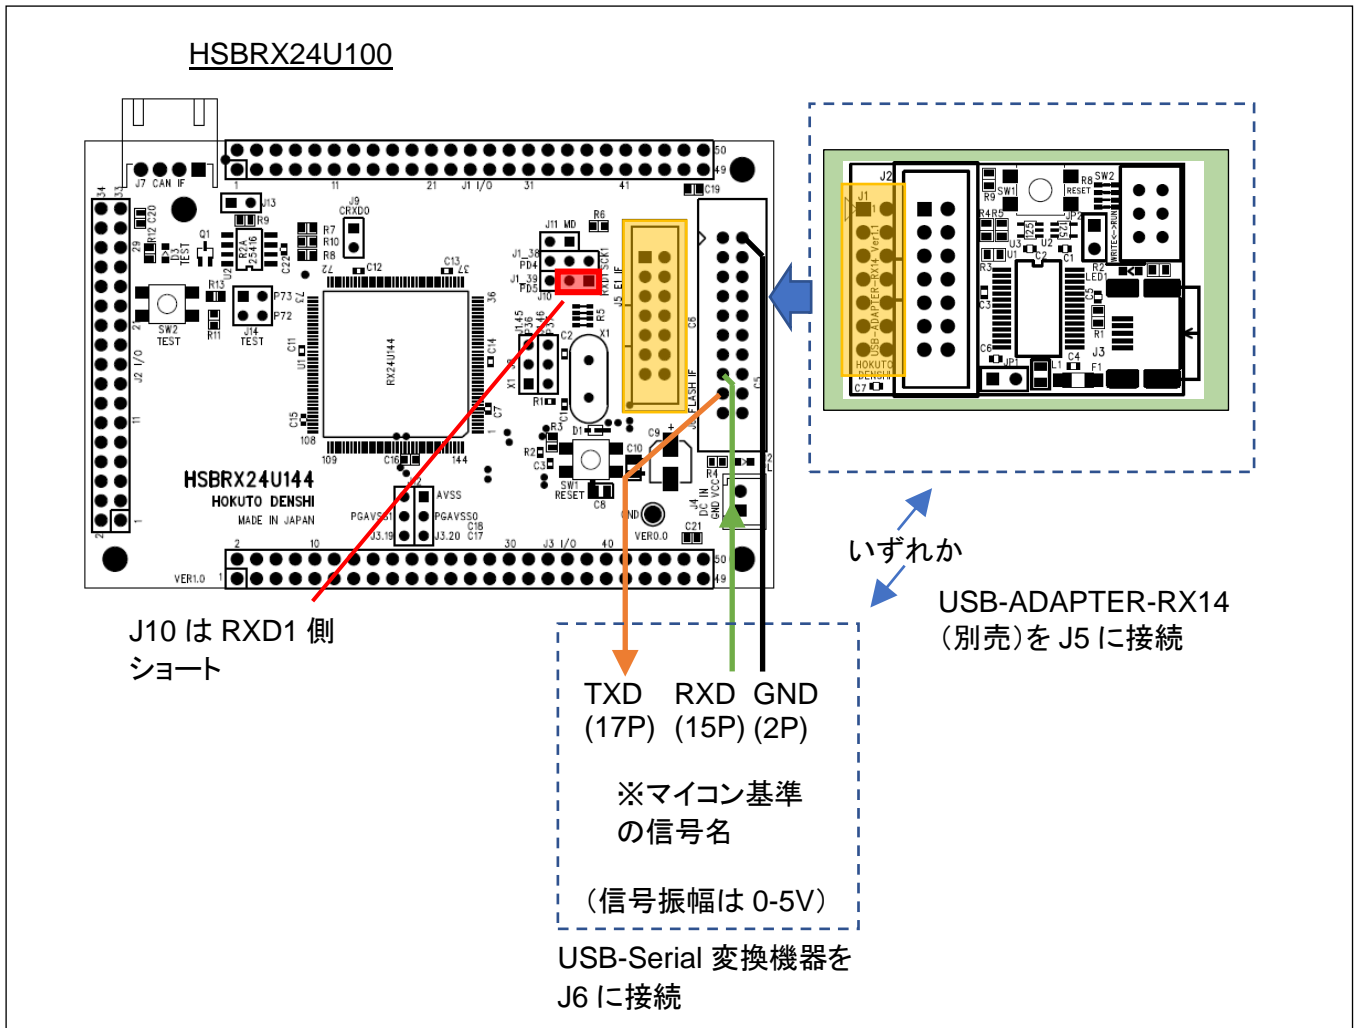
HSBRX24U100

J7 CAN IF
50
49
1
11
21
J1 I/O
31
41
C19
34
33
J13
R9
J9
CRXD0
R7
R10
R8
72
C12
C13
37
J11 MD
R6
J1_38
PD4
J1_39
PD5
J10
RXD1 SCK1
J5 E1 IF
C6
Q1
R2A
25416
U2
C22
R12 C20
D3 TEST
29
R13
P73
P72
J14
TEST
SW2
TEST
R11
J2 I/O
C11
U1
RX24U144
36
C14
J1_45
P36
P46
R5
C2
X1
R1
C1
C7
C15
108
109
C16
144
J6 FLASH IF
R3
D1
R2
C3
C10
C9
SW1
RESET
C8
R4
J4
DC IN
GND VCC
C21
GND
VERO.0
HSBRX24U144
HOKUTO DENSHI
MADE IN JAPAN
AVSS
PGAVSS
PGAVSS0
C18
C17
J3.19
J3.20
2
10
30
J3 I/O
40
50
49
VER1.0
1

J2
J1
SW1
R8
RESET
SW2
R9
R4R5
U3
U2
JP2
C1
USB-ADAPTER-RX14 Ver.1
WRITE<->RUN
R3
R2
LED1
C5
C3
R1
C6
JP1
C4
L1
J3
F1
HOKUTO DENSHI
C7

いずれか

USB-ADAPTER-RX14
(別売)を J5 に接続

J10 は RXD1 側
ショート

TXD (17P)
RXD (15P)
GND (2P)

※マイコン基準
の信号名

(信号振幅は 0-5V)

USB-Serial 変換機器を
J6 に接続